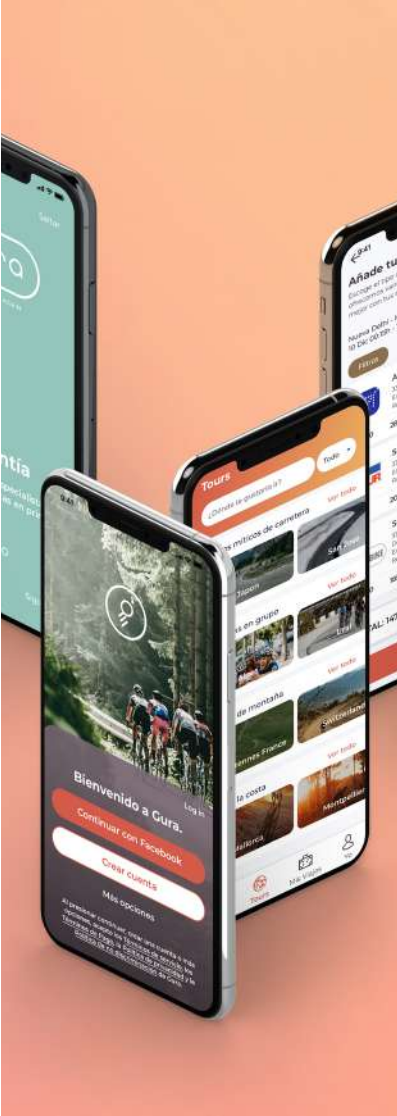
Saltar
ra
ntía
especiales
en pr
9:41
Añade tu
Nueva Delhi
Filtros
Tours
Todo
¿Dónde te gustaría ir?
Ver todo
Tours míticos de carretera
Japón
San Juan
Ver todo
Tours en grupo
Ver todo
Tours de montaña
Switzerland
Ver todo
Tours de la costa
Mallorca
Montpellier
Tours
Mis Viajes
Yo
9:41
Log in
Bienvenido a Gura.
Continuar con Facebook
Crear cuenta
Más opciones